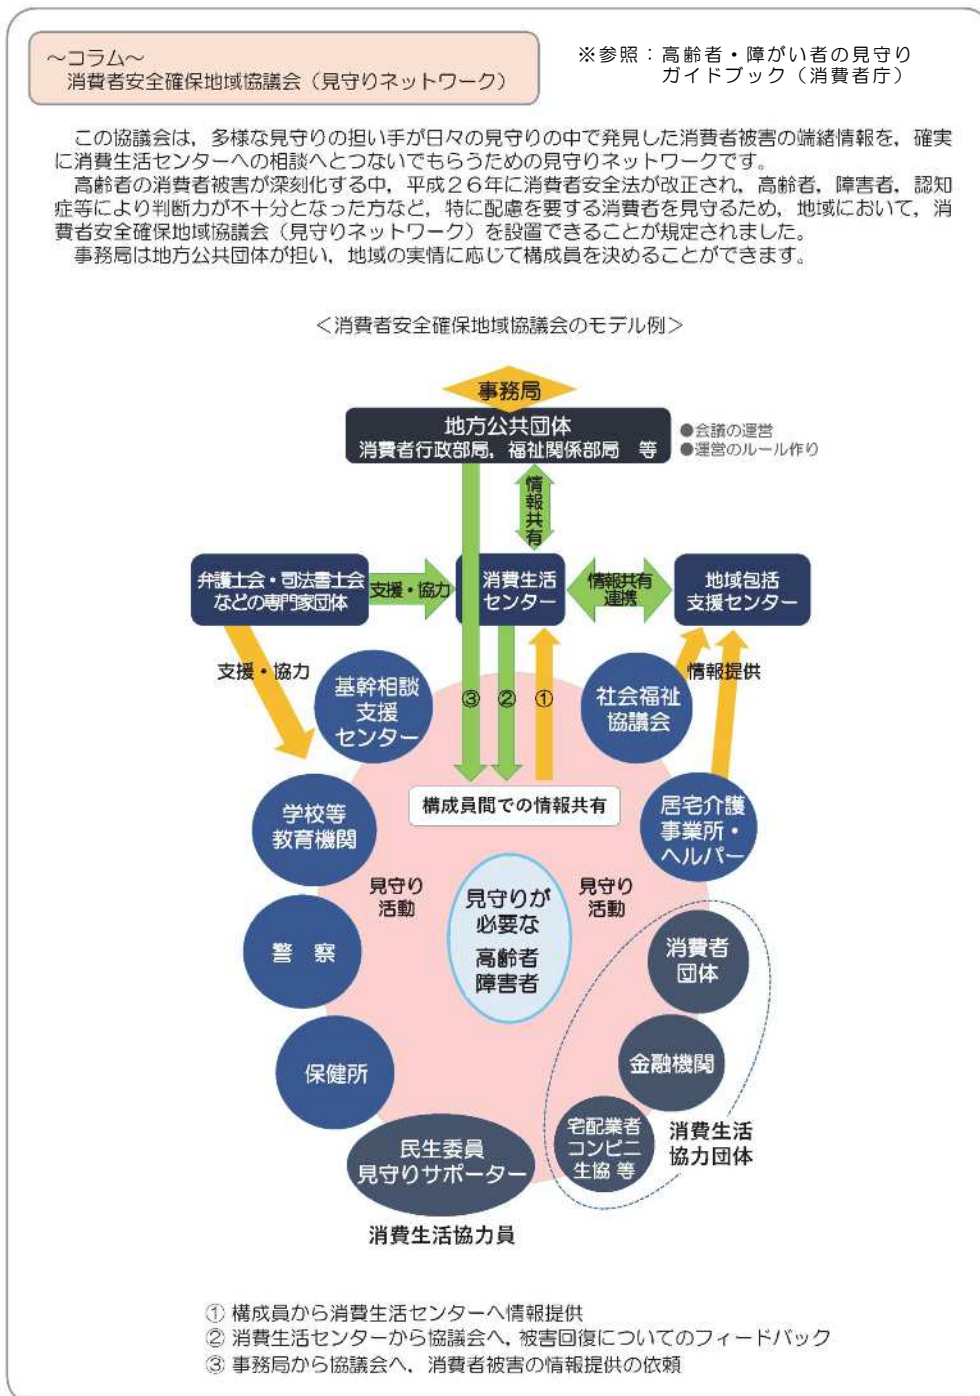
～コラム～
消費者安全確保地域協議会（見守りネットワーク）

※参照：高齢者・障がい者の見守りガイドブック（消費者庁）

この協議会は，多様な見守りの担い手が日々の見守りの中で発見した消費者被害の端緒情報を，確実に消費生活センターへの相談へとつないでもらうための見守りネットワークです。
高齢者の消費者被害が深刻化する中，平成２６年に消費者安全法が改正され，高齢者，障害者，認知症等により判断力が不十分となった方など，特に配慮を要する消費者を見守るため，地域において，消費者安全確保地域協議会（見守りネットワーク）を設置できることが規定されました。
事務局は地方公共団体が担い，地域の実情に応じて構成員を決めることができます。

＜消費者安全確保地域協議会のモデル例＞

事務局
地方公共団体
消費者行政部局，福祉関係部局　等
●会議の運営
●運営のルール作り
情報共有
弁護士会・司法書士会などの専門家団体
支援・協力
消費生活センター
情報共有連携
地域包括支援センター
支援・協力
情報提供
基幹相談支援センター
③ ② ①
社会福祉協議会
構成員間での情報共有
学校等教育機関
居宅介護事業所・ヘルパー
見守り活動
見守りが必要な高齢者障害者
見守り活動
警　察
消費者団体
保健所
金融機関
民生委員見守りサポーター
宅配業者コンビニ生協 等
消費生活協力団体
消費生活協力員

① 構成員から消費生活センターへ情報提供
② 消費生活センターから協議会へ，被害回復についてのフィードバック
③ 事務局から協議会へ，消費者被害の情報提供の依頼